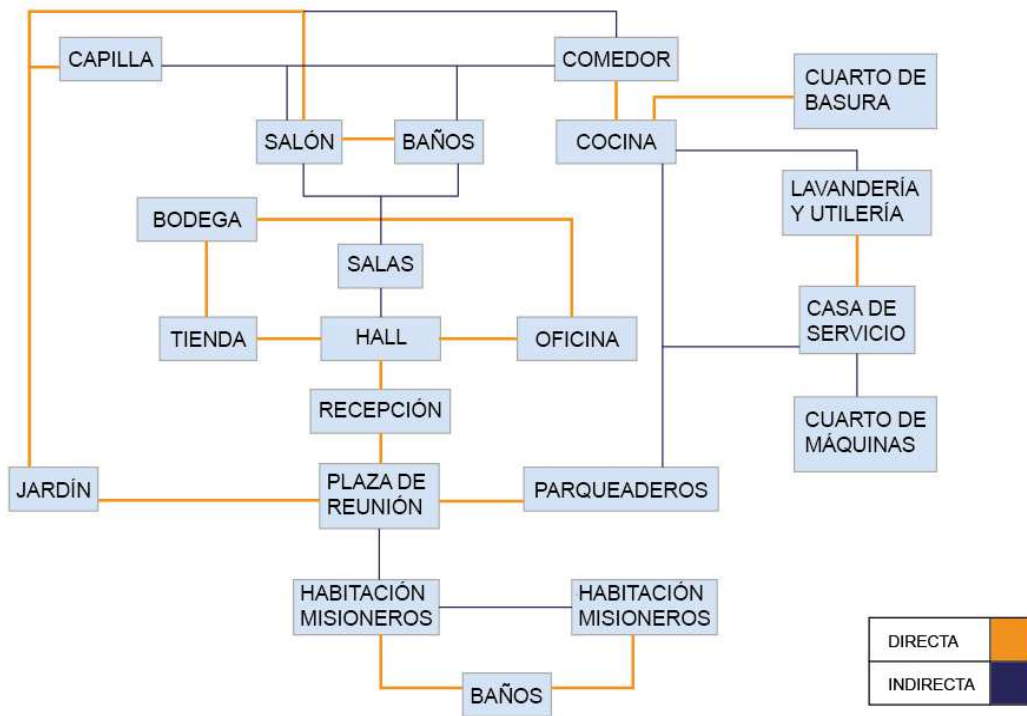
CAPILLA

COMEDOR

CUARTO DE BASURA

SALÓN

BAÑOS

COCINA

LAVANDERÍA Y UTILERÍA

BODEGA

SALAS

CASA DE SERVICIO

TIENDA

HALL

OFICINA

RECEPCIÓN

CUARTO DE MÁQUINAS

JARDÍN

PLAZA DE REUNIÓN

PARQUEADEROS

HABITACIÓN MISIONEROS

HABITACIÓN MISIONEROS

BAÑOS

| DIRECTA | |
|---|---|
| INDIRECTA | |